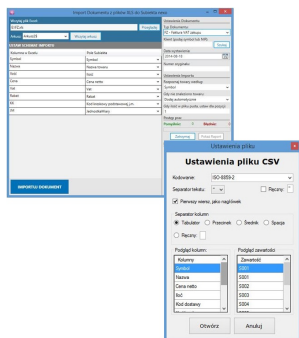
Import Dokumentu z pliku (tu) do Subiekta nexo

Wczytaj plik Excel
BUFG.xls
Przeglądaj
Arkusz Arkusz1
Wczytaj plikiem

USTAW SCHEMAT IMPORTU

| Kolumna w Excelu | Pole Subiekta |
|---|---|
| Symbol | Symbol |
| Nazwa | Nazwa |
| Ilość | Ilość |
| Cena | Cena netto |
| Vat | Vat |
| Rabat | Rabat |
| Kd | Kod kreskowy podstawowy j.m. |
| J.M | Jednostkamiary |

IMPORTUJ DOKUMENT

Ustawienia Dokumentu
Typ Dokumentu
FZ - Faktura VAT zakupu
Klient (symbol lub NIP)
Szukaj
Data wystawienia
2016-05-10
Numer oryginalny
Ustawienia Importu
Rozpoznaj towary według:
Symbol
Gdy nie znaleziono towaru:
Twórz automatycznie
Gdy ilość w pliku jest ujemna:
Postęp prac:
Przypadków: 0 Błędów: 0
Zapisz Raport

Ustawienia pliku
Ustawienia pliku CSV
Kodowanie ISO-8859-2
Separator tekstu " Ręczny
Pierwszy wiersz, jako nagłówek
Separator Kolumn
Tabulator Przecinek Średnik Spacja
Ręczny:
Podgląd kolumn:
Kolumny
Symbol
Nazwa
Cena netto
Ilość
Kod dostawy
Podgląd zawartości:
Zawartość
SS01
SS02
SS03
SS04
Otwórz Anuluj